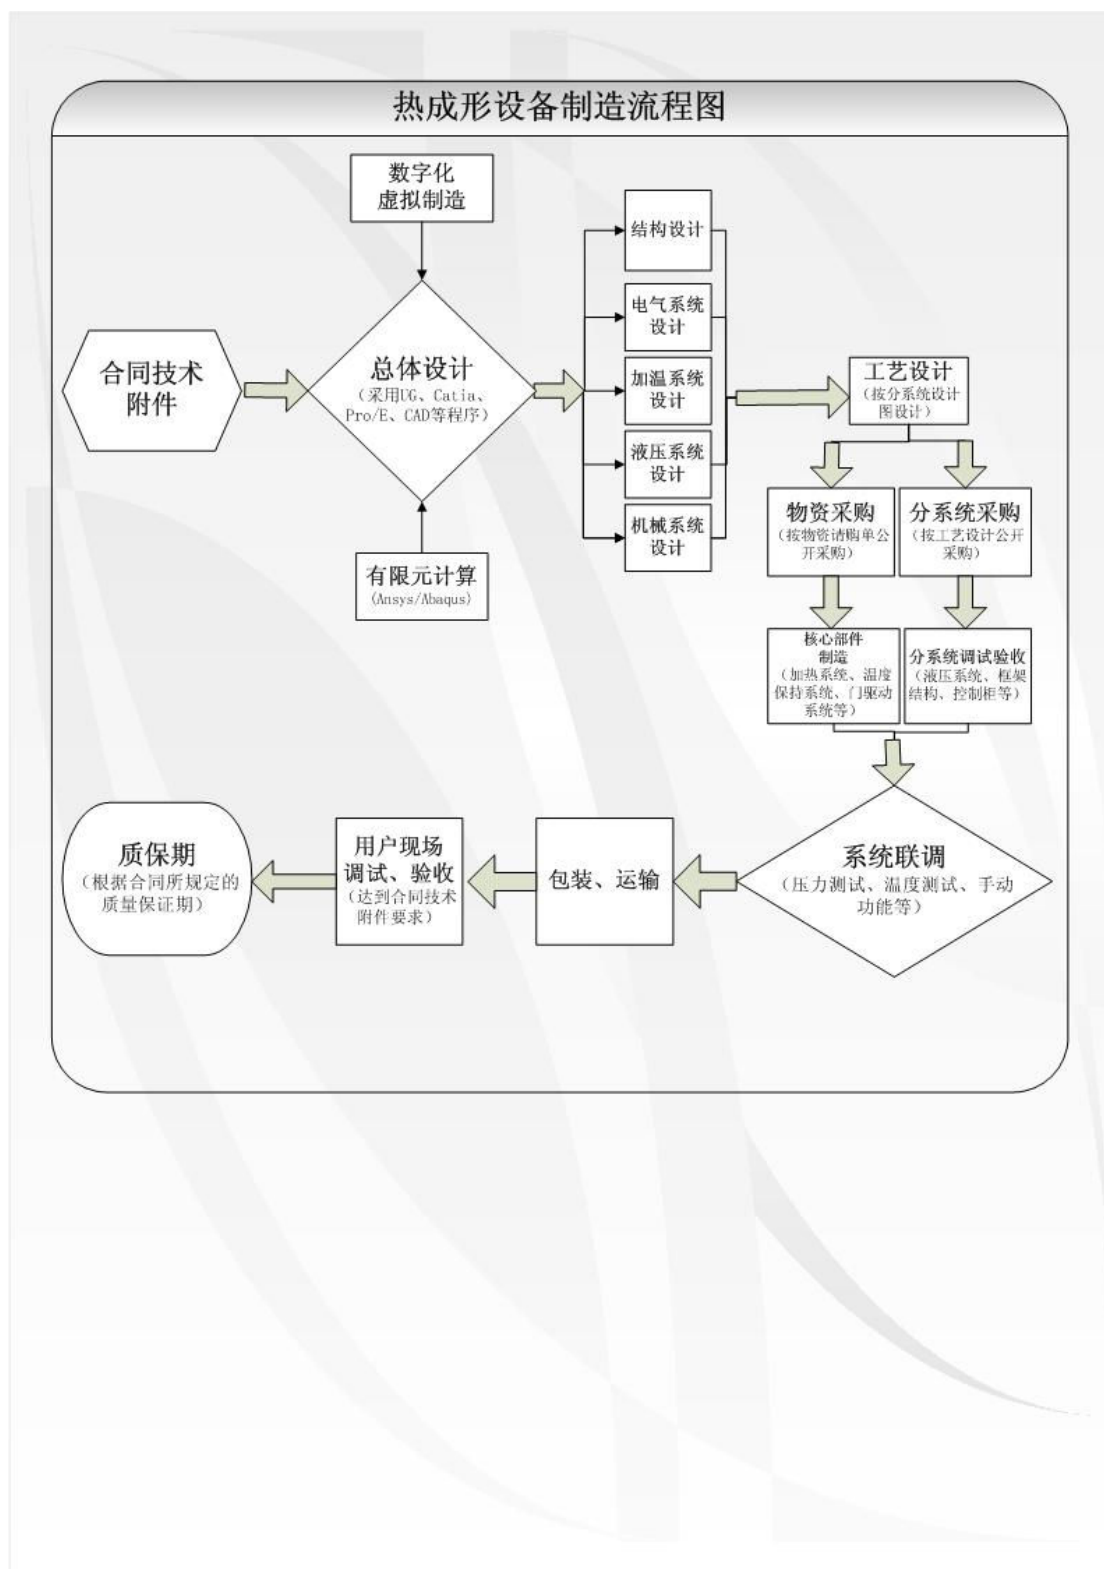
热成形设备制造流程图

数字化
虚拟制造

合同技术
附件

总体设计
（采用UG、Catia、Pro/E、CAD等程序）

有限元计算
(Ansys/Abaqus)

结构设计

电气系统
设计

加温系统
设计

液压系统
设计

机械系统
设计

工艺设计
（按分系统设计图设计）

物资采购
（按物资请购单公开采购）

分系统采购
（按工艺设计公开采购）

核心部件
制造
（加热系统、温度保持系统、门驱动系统等）

分系统调试验收
（液压系统、框架结构、控制柜等）

系统联调
（压力测试、温度测试、手动功能等）

包装、运输

用户现场
调试、验收
（达到合同技术附件要求）

质保期
（根据合同所规定的质量保证期）